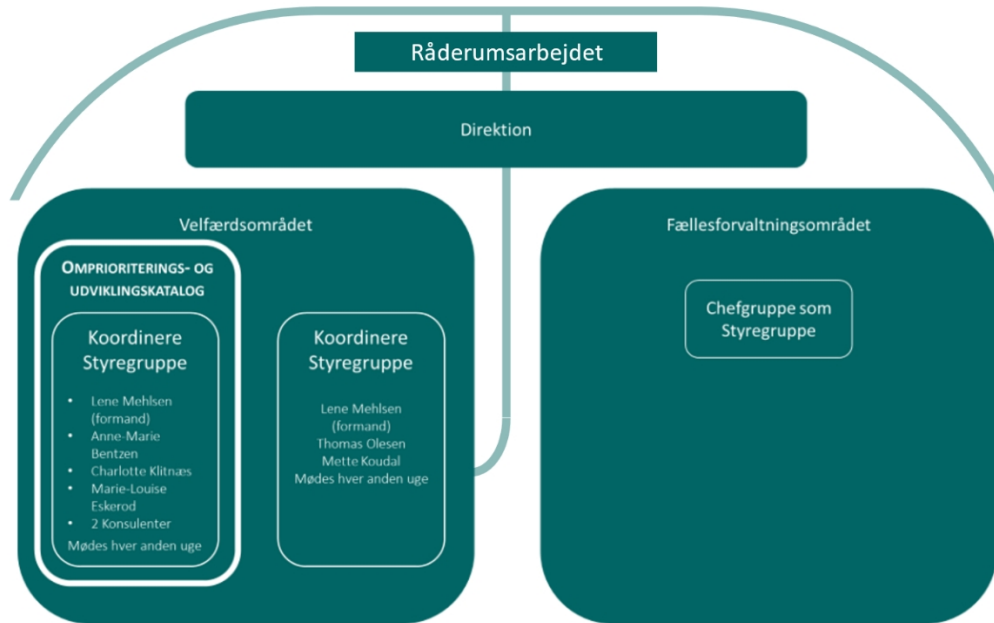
Råderumsarbejdet

Direktion

Velfærdsområdet

OMPRIORITERINGS- OG UDVIKLINGSKATALOG

Koordinere Styregruppe

- Lene Mehlsen (formand)
- Anne-Marie Bentzen
- Charlotte Klitnæs
- Marie-Louise Eskerod
- 2 Konsulenter

Mødes hver anden uge

Koordinere Styregruppe

Lene Mehlsen (formand)
Thomas Olesen
Mette Koudal
Mødes hver anden uge

Fællesforvaltningsområdet

Chefgruppe som Styregruppe